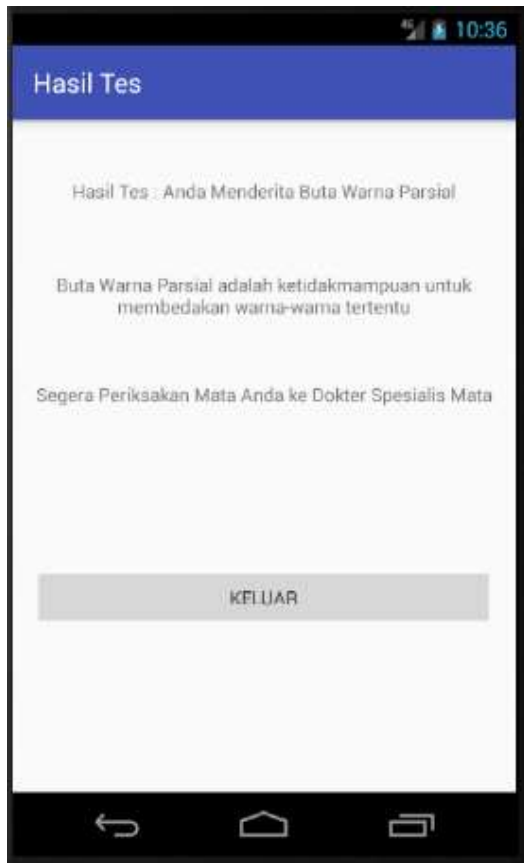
10:36

Hasil Tes

Hasil Tes : Anda Menderita Buta Warna Parsial

Buta Warna Parsial adalah ketidakmampuan untuk membedakan warna-warna tertentu

Segera Periksakan Mata Anda ke Dokter Spesialis Mata

KELUAR